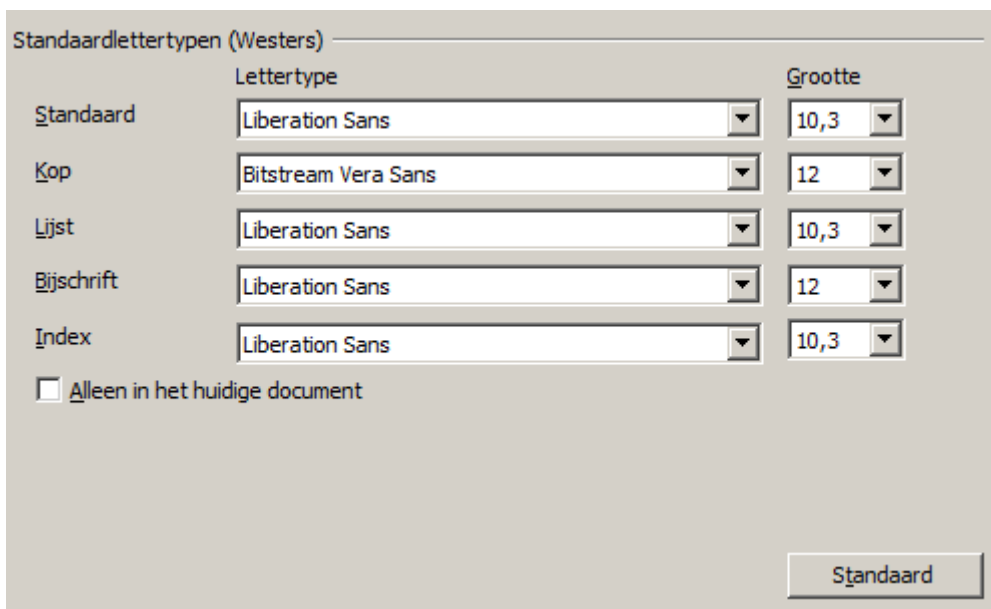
Standaardlettertypen (Westers)

| | Lettertype | Grootte |
|---|---|---|
| Standaard | Liberation Sans | 10,3 |
| Kop | Bitstream Vera Sans | 12 |
| Lijst | Liberation Sans | 10,3 |
| Bijschrift | Liberation Sans | 12 |
| Index | Liberation Sans | 10,3 |

Alleen in het huidige document

Standaard